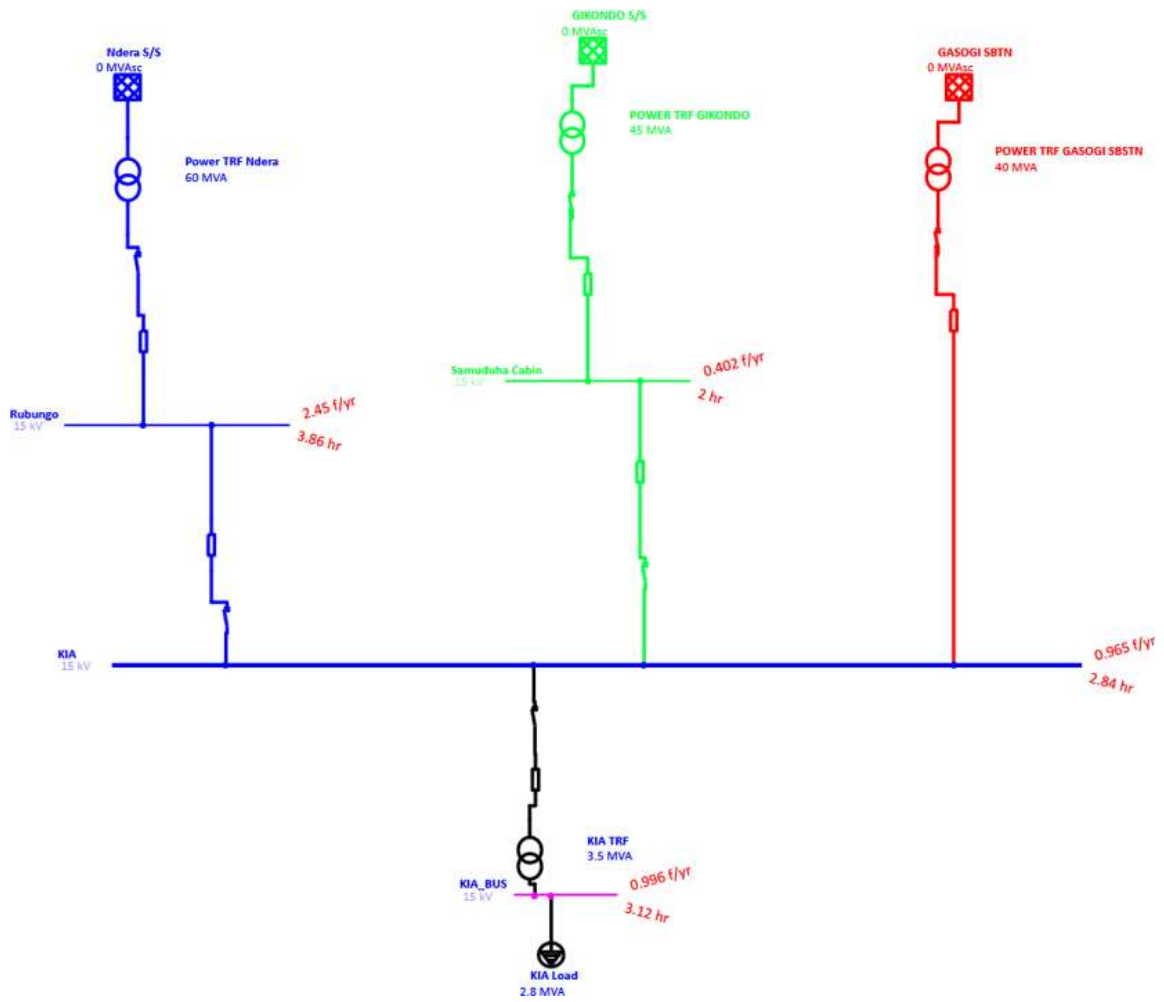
Ndera S/S
0 MVAsc

Power TRF Ndera
60 MVA

GIKONDO S/S
0 MVAsc

POWER TRF GIKONDO
45 MVA

GASOGI SBTN
0 MVAsc

POWER TRF GASOGI SBSTN
40 MVA

Samuduha Cabin
15 kV

0.402 f/yr
2 hr

Rubungo
15 kV

2.45 f/yr
3.86 hr

KIA
15 kV

0.965 f/yr
2.84 hr

KIA TRF
3.5 MVA

KIA_BUS
15 kV

0.996 f/yr
3.12 hr

KIA Load
2.8 MVA